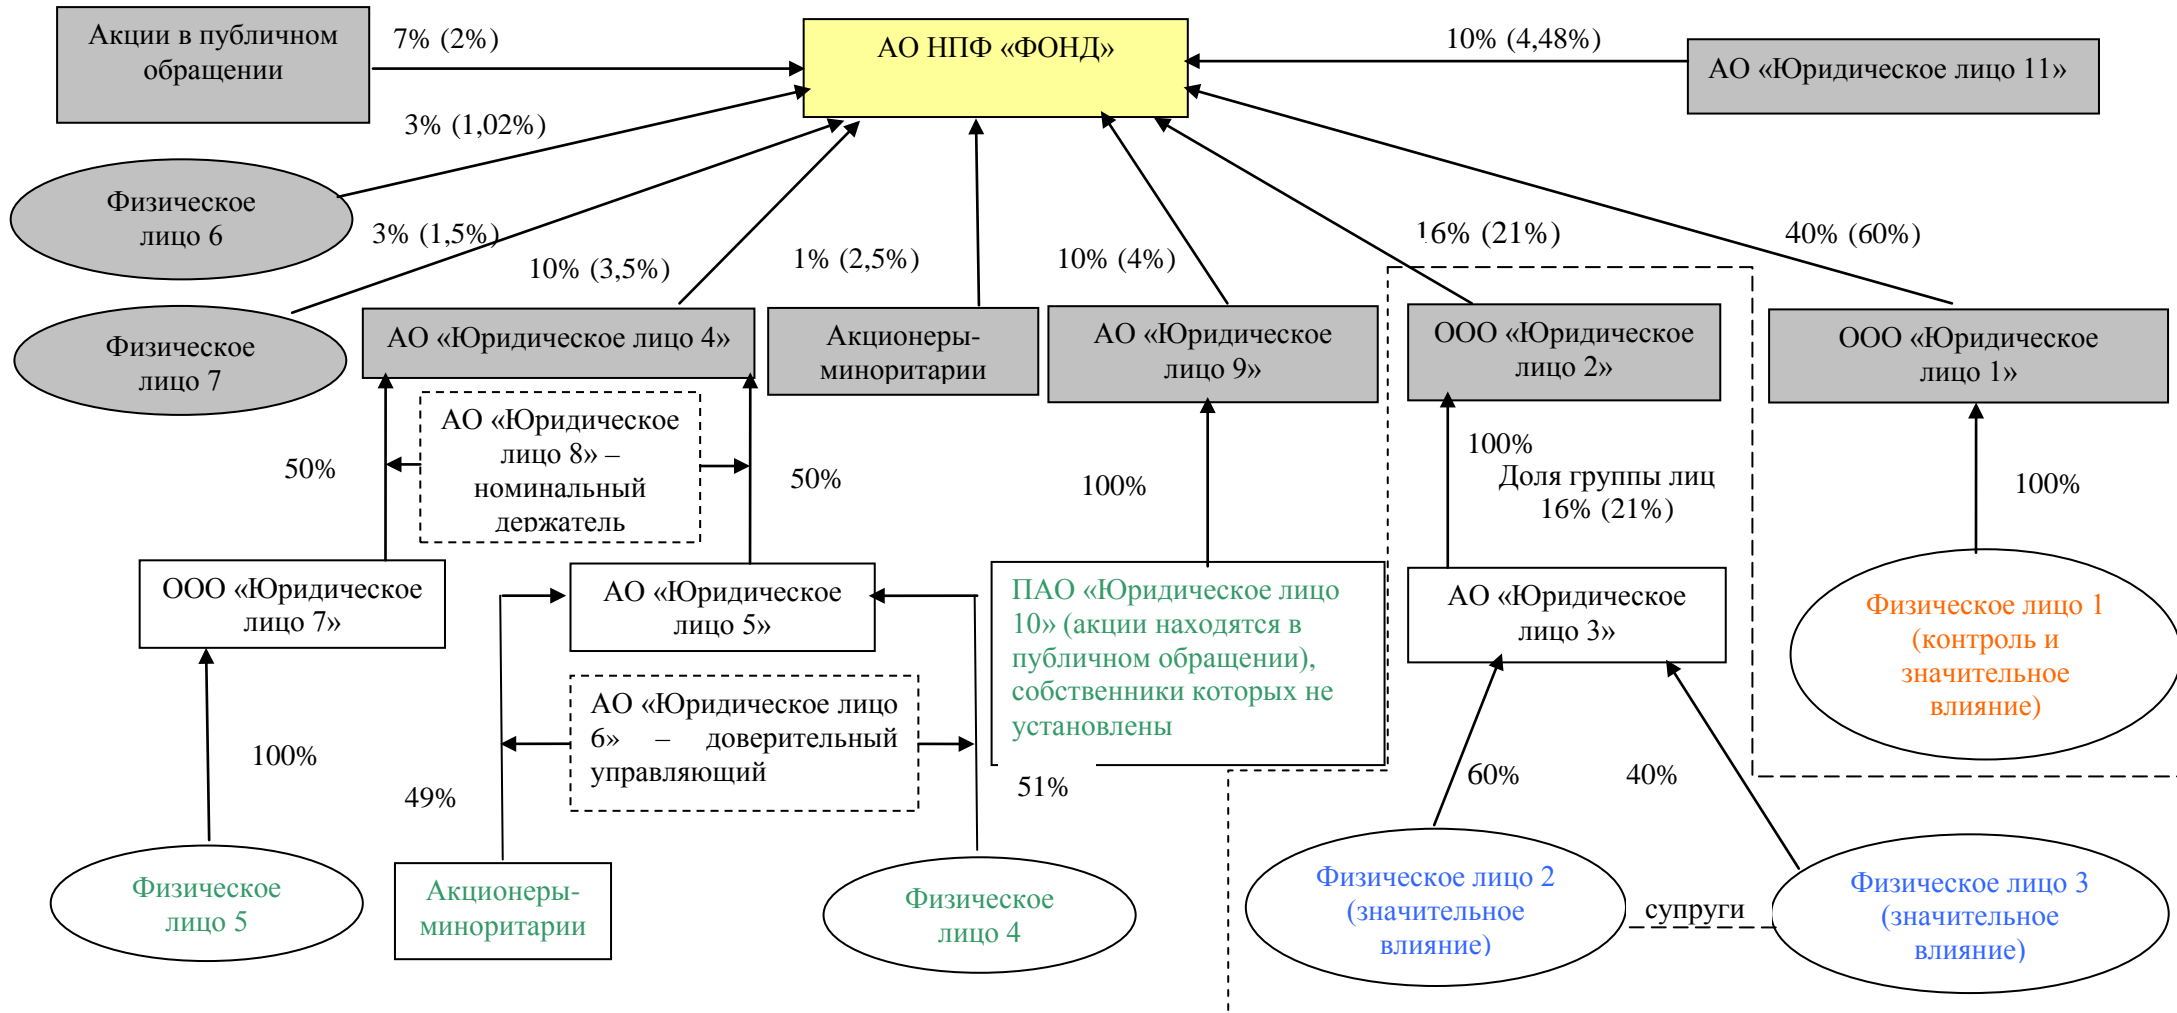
Акции в публичном обращении

7% (2%)

АО НПФ «ФОНД»

10% (4,48%)

АО «Юридическое лицо 11»

3% (1,02%)

Физическое лицо 6

3% (1,5%)

10% (3,5%)

1% (2,5%)

10% (4%)

16% (21%)

40% (60%)

Физическое лицо 7

АО «Юридическое лицо 4»

Акционеры-миноритарии

АО «Юридическое лицо 9»

ООО «Юридическое лицо 2»

ООО «Юридическое лицо 1»

АО «Юридическое лицо 8» – номинальный держатель

50%

50%

100%

100%

Доля группы лиц 16% (21%)

100%

ООО «Юридическое лицо 7»

АО «Юридическое лицо 5»

ПАО «Юридическое лицо 10» (акции находятся в публичном обращении), собственники которых не установлены

АО «Юридическое лицо 3»

Физическое лицо 1 (контроль и значительное влияние)

АО «Юридическое лицо 6» – доверительный управляющий

100%

49%

51%

60%

40%

Физическое лицо 5

Акционеры-миноритарии

Физическое лицо 4

Физическое лицо 2 (значительное влияние)

супруги

Физическое лицо 3 (значительное влияние)